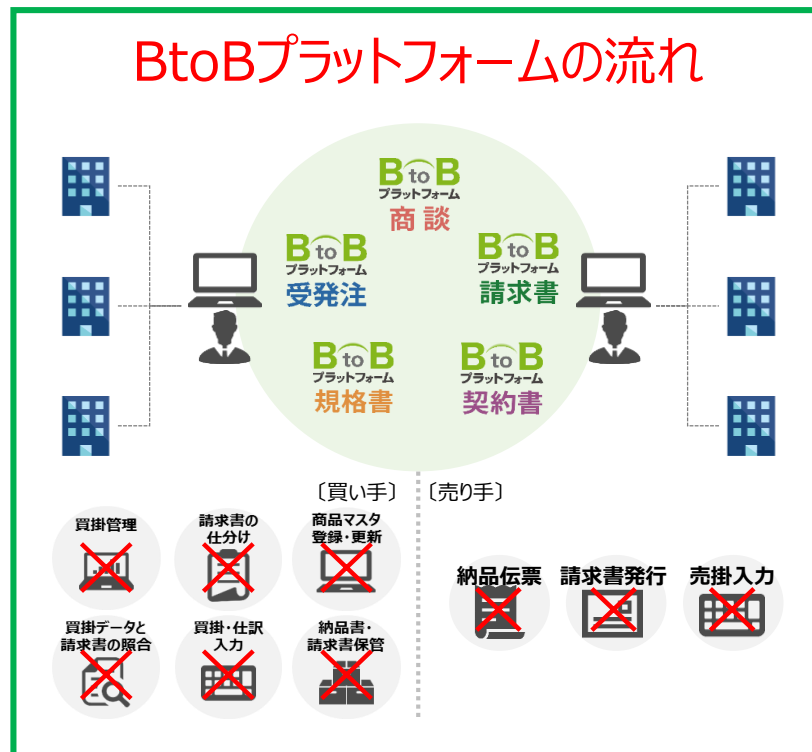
BtoBプラットフォームの流れ

BtoB
プラットフォーム
商談

BtoB
プラットフォーム
受発注

BtoB
プラットフォーム
請求書

BtoB
プラットフォーム
規格書

BtoB
プラットフォーム
契約書

〔買い手〕

〔売り手〕

買掛管理

請求書の仕分け

商品マスタ登録・更新

買掛データと請求書の照合

買掛・仕訳入力

納品書・請求書保管

納品伝票

請求書発行

売掛入力